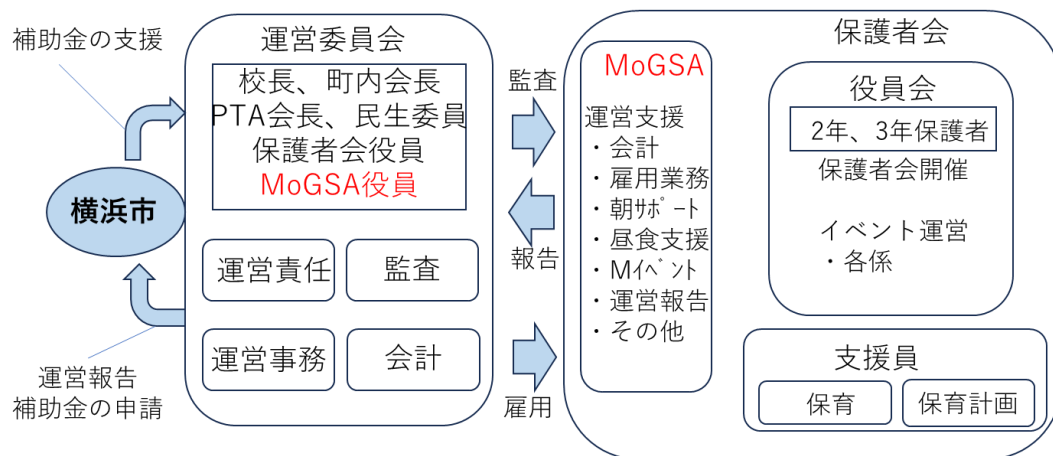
補助金の支援

横浜市

運営報告
補助金の申請

運営委員会

校長、町内会長
PTA会長、民生委員
保護者会役員
MoGSA役員

運営責任

監査

運営事務

会計

監査

報告

雇用

保護者会

MoGSA

運営支援
・会計
・雇用業務
・朝ｻﾎﾟｰﾄ
・昼食支援
・Mｲﾍﾞﾝﾄ
・運営報告
・その他

役員会

2年、3年保護者

保護者会開催

イベント運営
・各係

支援員

保育

保育計画